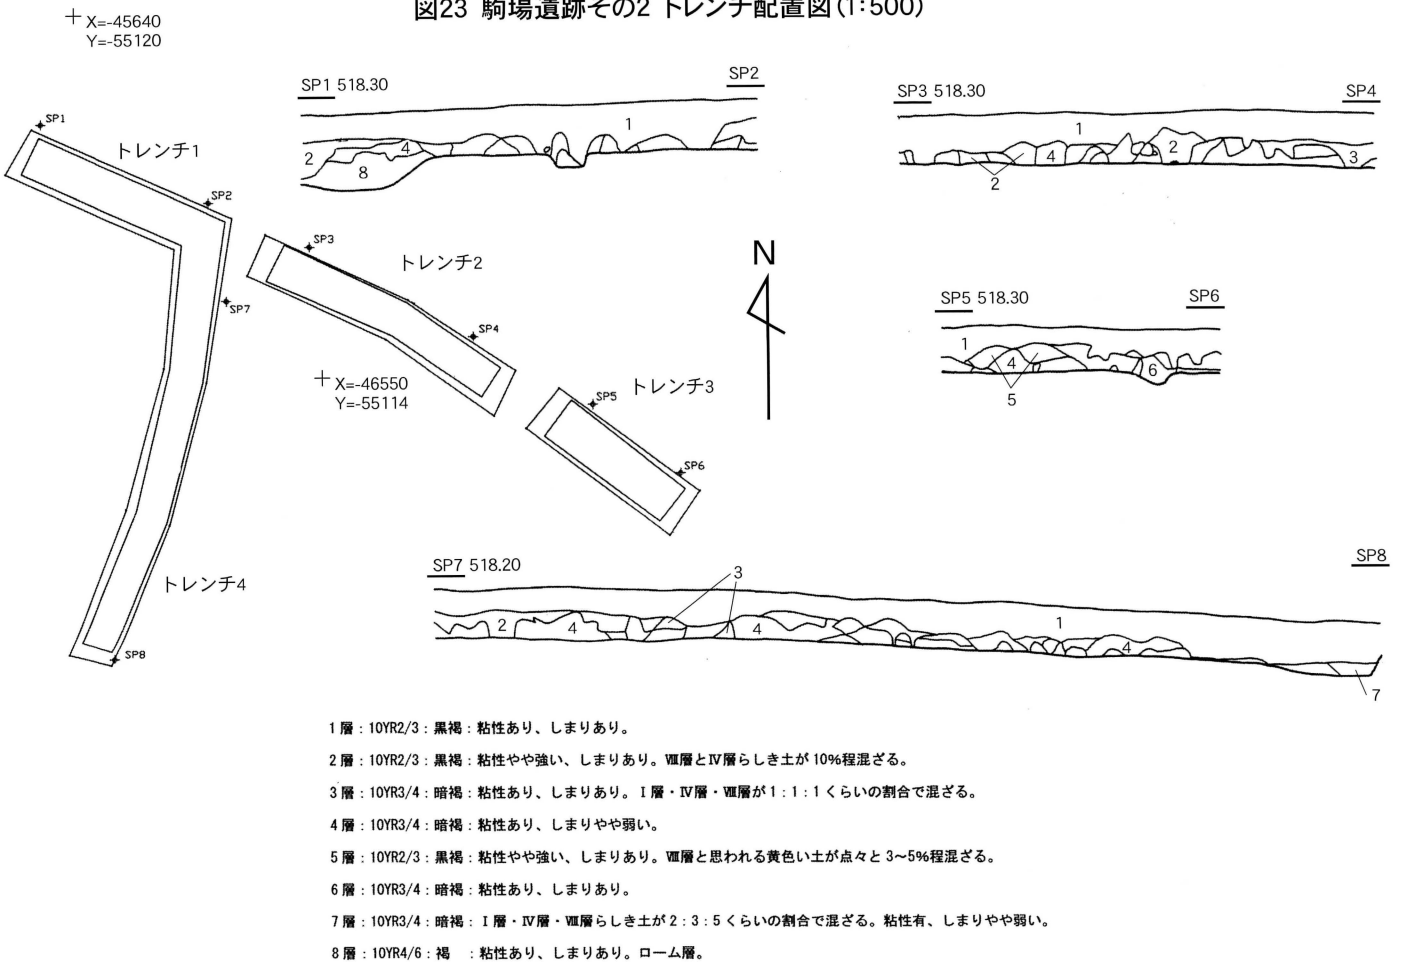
図23 駒場遺跡その2 トレンチ配置図(1:500)

+ X=-45640
Y=-55120

SP1
トレンチ1
SP2
SP3
トレンチ2
SP7
SP4
+ X=-46550
Y=-55114
SP5
トレンチ3
SP6
トレンチ4
SP8

SP1 518.30
SP2
1
2
4
8

SP3 518.30
SP4
1
4
2
3
2

N

SP5 518.30
SP6
1
4
6
5

SP7 518.20
SP8
3
2
4
4
1
4
7

1層：10YR2/3：黒褐：粘性あり、しまりあり。
2層：10YR2/3：黒褐：粘性やや強い、しまりあり。Ⅷ層とⅣ層らしき土が10%程混ざる。
3層：10YR3/4：暗褐：粘性あり、しまりあり。Ⅰ層・Ⅳ層・Ⅷ層が1：1：1くらいの割合で混ざる。
4層：10YR3/4：暗褐：粘性あり、しまりやや弱い。
5層：10YR2/3：黒褐：粘性やや強い、しまりあり。Ⅷ層と思われる黄色い土が点々と3~5%程混ざる。
6層：10YR3/4：暗褐：粘性あり、しまりあり。
7層：10YR3/4：暗褐：Ⅰ層・Ⅳ層・Ⅷ層らしき土が2：3：5くらいの割合で混ざる。粘性有、しまりやや弱い。
8層：10YR4/6：褐 ：粘性あり、しまりあり。ローム層。